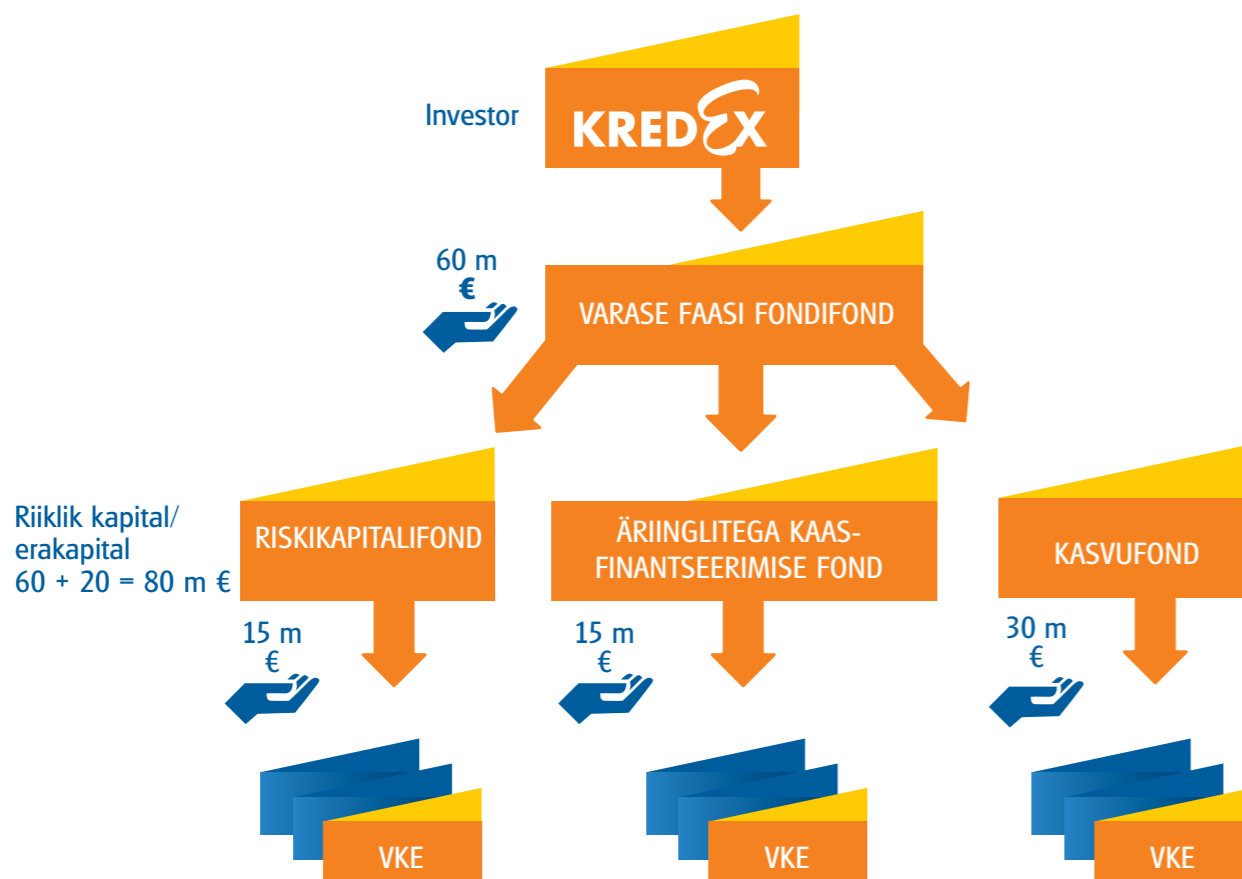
Investor

KREDEX

60 m €

VARASE FAASI FONDIFOND

Riiklik kapital/ erakapital 60 + 20 = 80 m €

RISKIKAPITALIFOND

ÄRIINGLITEGA KAASFINANTSEERIMISE FOND

KASVUFOND

15 m €

15 m €

30 m €

VKE

VKE

VKE